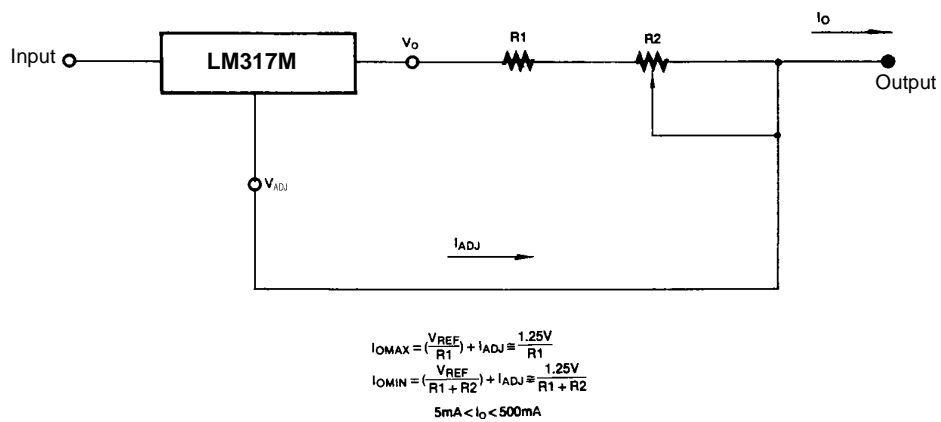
Input

LM317M

$V_O$

R1

R2

$I_O$

Output

$V_{ADJ}$

$I_{ADJ}$

$I_{OMAX} = (\frac{V_{REF}}{R1}) + I_{ADJ} \cong \frac{1.25V}{R1}$

$I_{OMIN} = (\frac{V_{REF}}{R1 + R2}) + I_{ADJ} \cong \frac{1.25V}{R1 + R2}$

$5mA < I_O < 500mA$